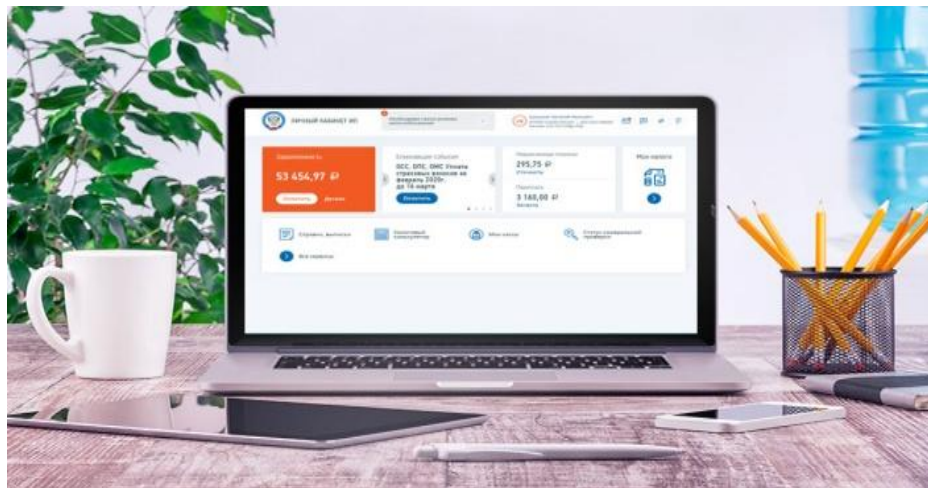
ЛИЧНЫЙ КАБИНЕТ ИП

Задолженность
53 454,97 ₽
Оплатить Детали

Ближайшее событие
ОСС, ОПС, ОМС Уплата страховых взносов за февраль 2020г. до 16 марта
Оплатить

295,75 ₽
3 160,00 ₽

Мои налоги

Справки, выписки
Налоговый калькулятор
Мои кассы
Статус камеральной проверки
Все сервисы